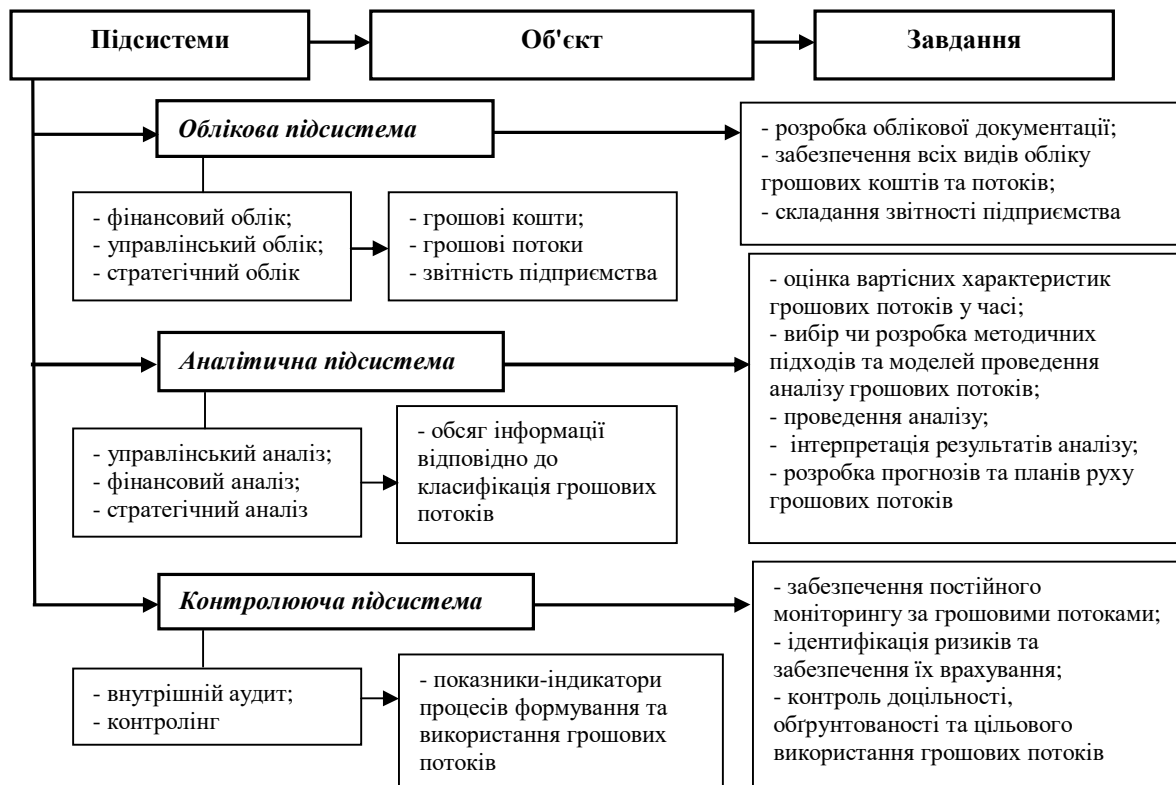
Підсистеми

Об'єкт

Завдання

Облікова підсистема

- розробка облікової документації;
- забезпечення всіх видів обліку грошових коштів та потоків;
- складання звітності підприємства

- фінансовий облік;
- управлінський облік;
- стратегічний облік

- грошові кошти;
- грошові потоки
- звітність підприємства

- оцінка вартісних характеристик грошових потоків у часі;
- вибір чи розробка методичних підходів та моделей проведення аналізу грошових потоків;
- проведення аналізу;
- інтерпретація результатів аналізу;
- розробка прогнозів та планів руху грошових потоків

Аналітична підсистема

- управлінський аналіз;
- фінансовий аналіз;
- стратегічний аналіз

- обсяг інформації відповідно до класифікація грошових потоків

Контролююча підсистема

- забезпечення постійного моніторингу за грошовими потоками;
- ідентифікація ризиків та забезпечення їх врахування;
- контроль доцільності, обґрунтованості та цільового використання грошових потоків

- внутрішній аудит;
- контролінг

- показники-індикатори процесів формування та використання грошових потоків